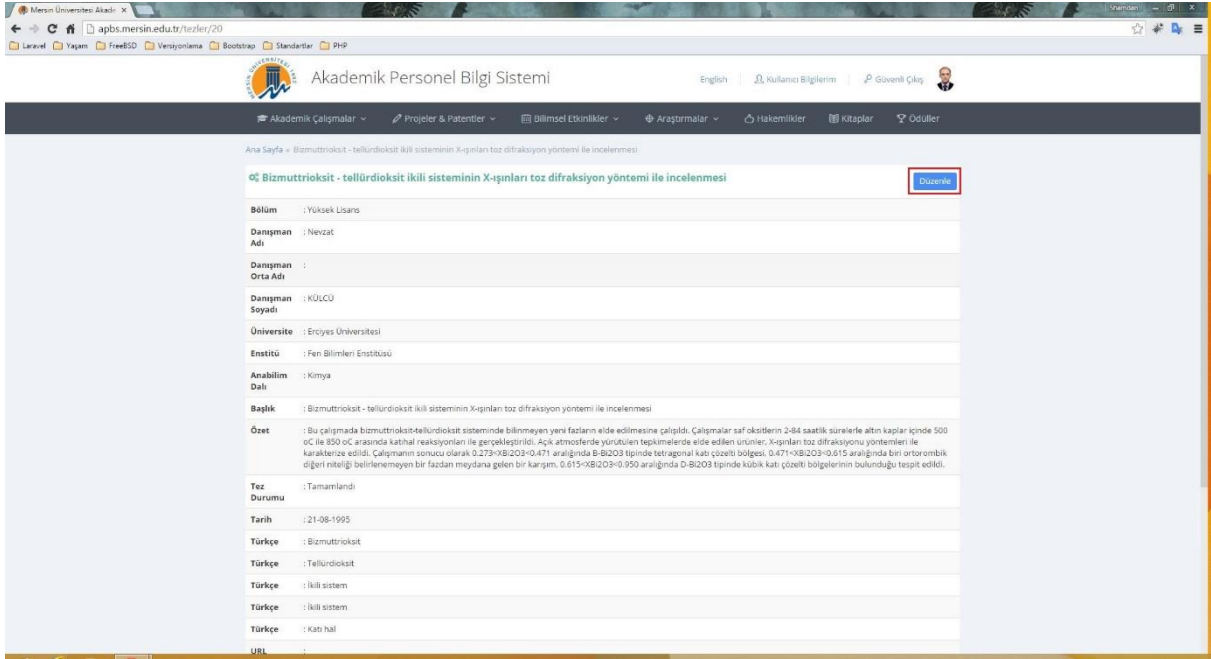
Mersin Üniversitesi Akade ×

Shamdan

apbs.mersin.edu.tr/tezler/20

Laravel Yaşam FreeBSD Versiyonlama Bootstrap Standartlar PHP

Akademik Personel Bilgi Sistemi

English | Kullanıcı Bilgilerim | Güvenli Çıkış

Akademik Çalışmalar | Projeler & Patentler | Bilimsel Etkinlikler | Araştırmalar | Hakemlikler | Kitaplar | Ödüller

Ana Sayfa » Bizmuttrioksit - tellürdioksit ikili sisteminin X-ışınları toz difraksiyon yöntemi ile incelenmesi

Bizmuttrioksit - tellürdioksit ikili sisteminin X-ışınları toz difraksiyon yöntemi ile incelenmesi

Düzenle

| | |
|---|---|
| Bölüm | : Yüksek Lisans |
| Danışman Adı | : Nevzat |
| Danışman Orta Adı | : |
| Danışman Soyadı | : KÜLCÜ |
| Üniversite | : Erciyes Üniversitesi |
| Enstitü | : Fen Bilimleri Enstitüsü |
| Anabilim Dalı | : Kimya |
| Başlık | : Bizmuttrioksit - tellürdioksit ikili sisteminin X-ışınları toz difraksiyon yöntemi ile incelenmesi |
| Özet | : Bu çalışmada bizmuttrioksit-tellürdioksit sisteminde bilinmeyen yeni fazların elde edilmesine çalışıldı. Çalışmalar saf oksitlerin 2-84 saatlik sürelerle altın kaplar içinde 500 oC ile 850 oC arasında katıhal reaksiyonları ile gerçekleştirildi. Açık atmosferde yürütülen tepkimelerde elde edilen ürünler, X-ışınları toz difraksiyonu yöntemleri ile karakterize edildi. Çalışmanın sonucu olarak 0.273<XBi2O3<0.471 aralığında B-Bi2O3 tipinde tetragonal katı çözelti bölgesi. 0.471<XBi2O3<0.615 aralığında biri ortorombik diğeri niteliği belirlenemeyen bir fazdan meydana gelen bir karışım, 0.615<XBi2O3<0.950 aralığında D-Bi2O3 tipinde kübik katı çözelti bölgelerinin bulunduğu tespit edildi. |
| Tez Durumu | : Tamamlandı |
| Tarih | : 21-08-1995 |
| Türkçe | : Bizmuttrioksit |
| Türkçe | : Tellürdioksit |
| Türkçe | : İkili sistem |
| Türkçe | : İkili sistem |
| Türkçe | : Katı hal |
| URL | : |